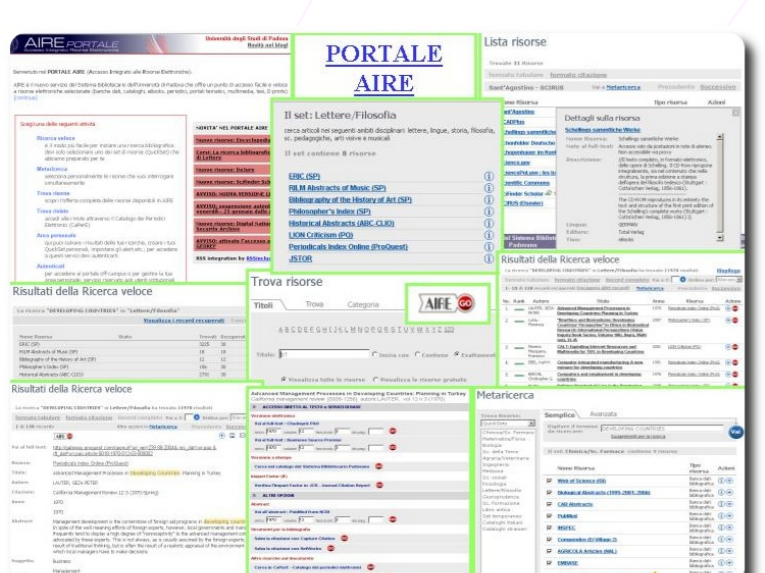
AIRE PORTALE

Università degli Studi di Padova

Benvenuto nel PORTALE AIRE (Accesso Integrato alle Risorse Elettroniche).

Scegli una delle seguenti attività

Ricerca veloce

Metaricerca

Trova risorse

Trova titolo

Area personale

Autenticati

PORTALE AIRE

Lista risorse

Dettagli sulla risorsa

Il set: Lettere/Filosofia

cerca articoli nei seguenti ambiti disciplinari: lettere, lingue, storia, filosofia, sc. pedagogiche, arti visive e musicali.

Il set contiene 8 risorse

ERIC (SP)

RILM Abstracts of Music (SP)

Bibliography of the History of Art (SP)

Philosopher's Index (SP)

Historical Abstracts (ABC-CLIO)

LION Criticism (PQ)

Periodicals Index Online (ProQuest)

JSTOR

Risultati della Ricerca veloce

Trova risorse

Titoli

Trova

Categoria

AIRE GO

A B C D E F G H I J K L M N O P Q R S T U V W X Y Z

Titolo:

Risultati della Ricerca veloce

Risultati della Ricerca veloce

Advanced Management Processes in Developing Countries: Planning in Turkey

Metaricerca

Semplice

Avanzata

DEVELOPING COUNTRIES

Web of Science (ISI)

Biological Abstracts (1995-2007) (SP)

CAB Abstracts

PubMed

MEDLINE

AGRICOLA Articles (NAL)

EMBASE